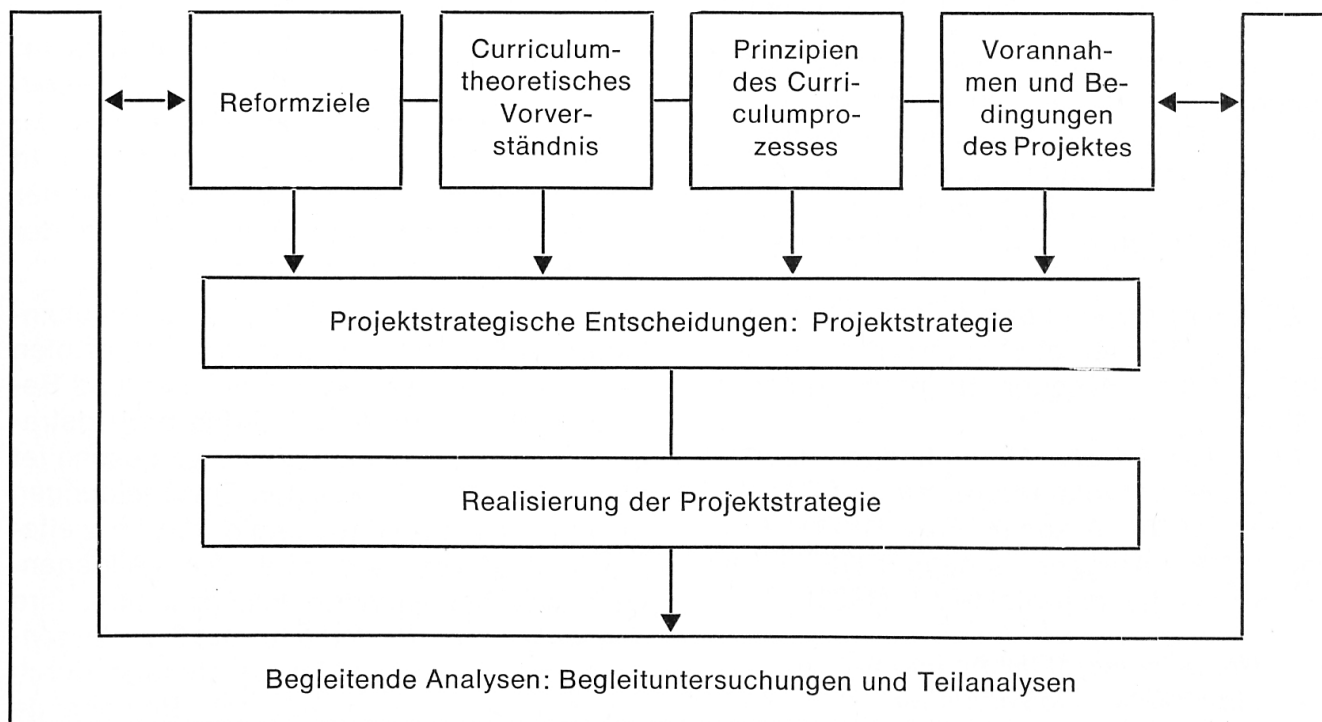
Reformziele

Curriculumtheoretisches Vorverständnis

Prinzipien des Curriculumprozesses

Voran­nahmen und Bedingungen des Projektes

Projektstrategische Entscheidungen: Projektstrategie

Realisierung der Projektstrategie

Begleitende Analysen: Begleituntersuchungen und Teilanalysen